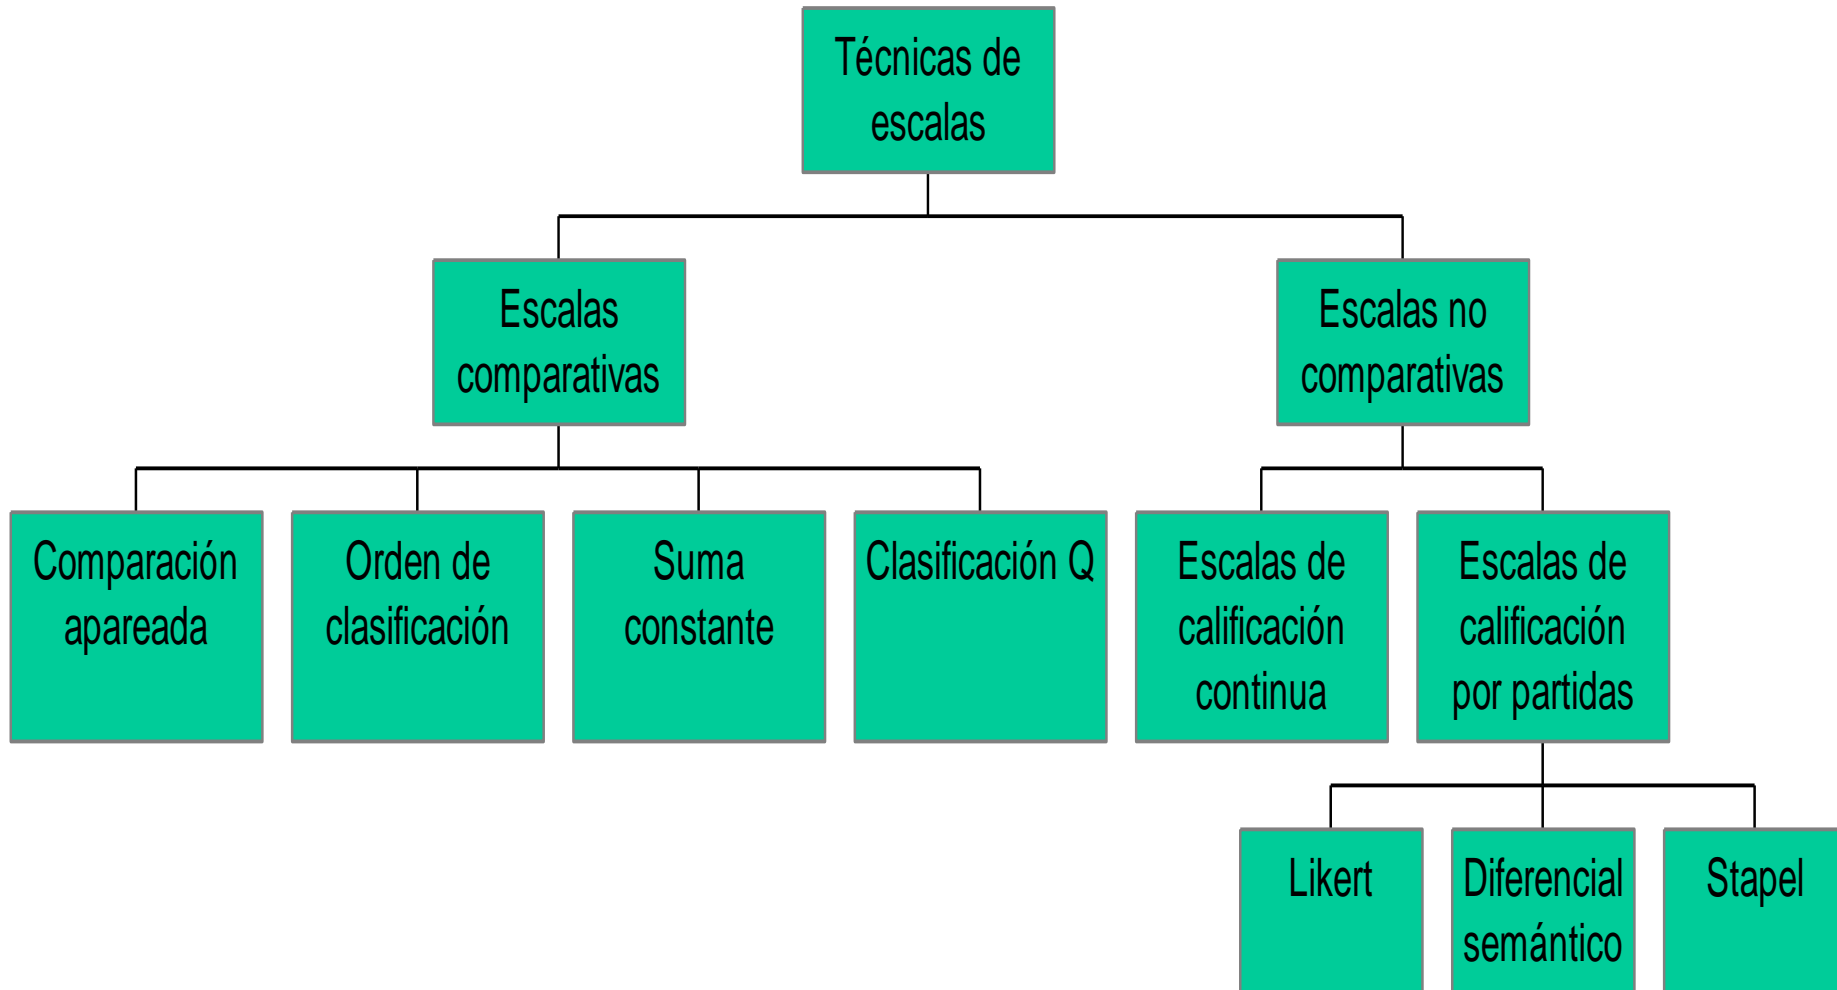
Técnicas de escalas

Escalas comparativas

Escalas no comparativas

Comparación apareada

Orden de clasificación

Suma constante

Clasificación Q

Escalas de calificación continua

Escalas de calificación por partidas

Likert

Diferencial semántico

Stapel